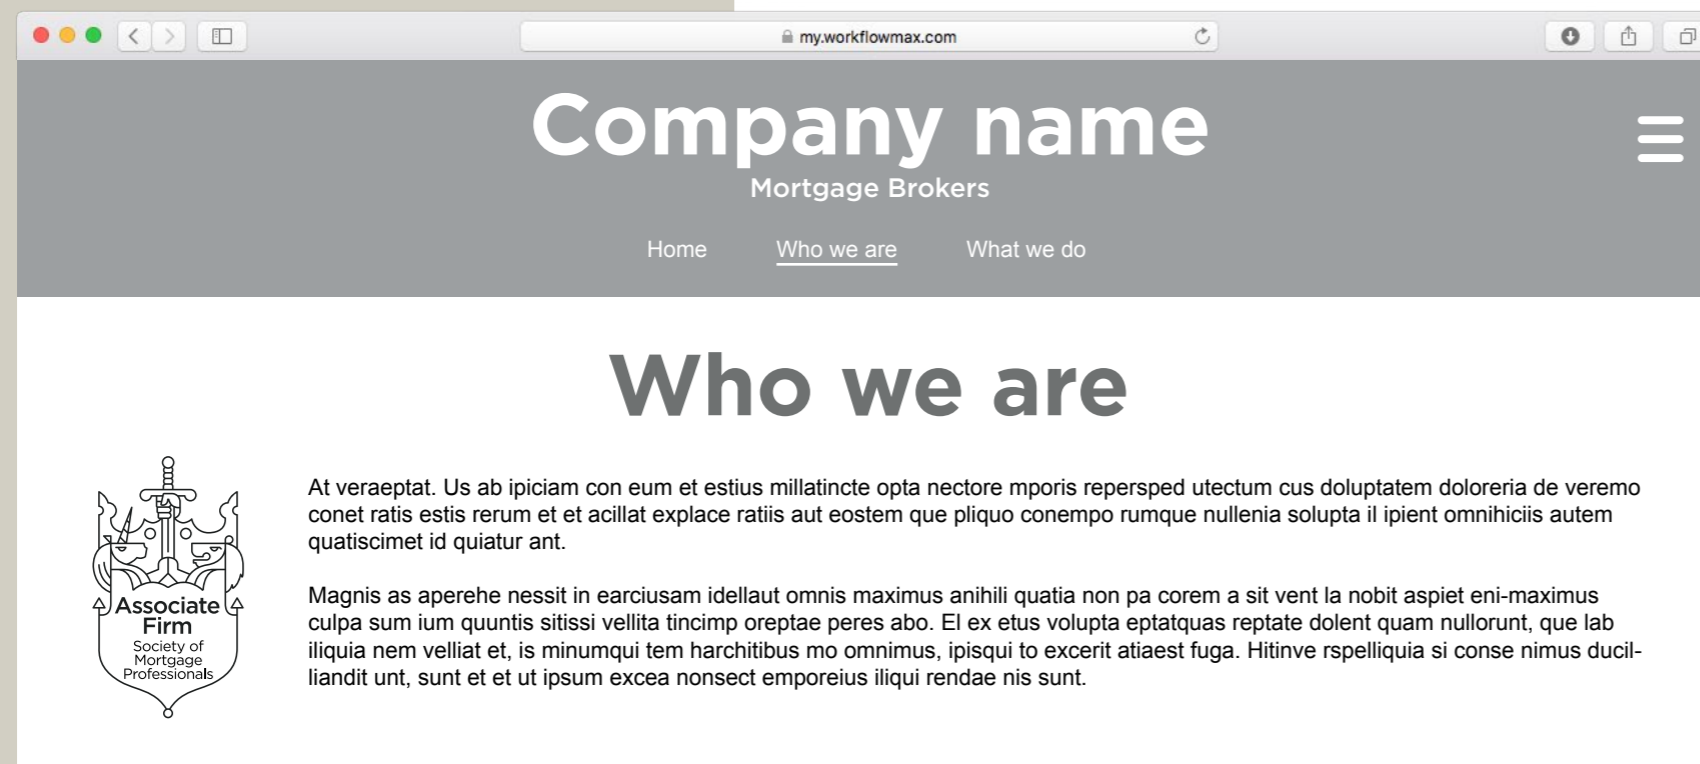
my.workflowmax.com

Company name
Mortgage Brokers

Home Who we are What we do

Who we are

Associate Firm
Society of Mortgage Professionals

At veraeptat. Us ab ipiciam con eum et estius millatincte opta nectore mporis repersped utectum cus doluptatem doloreria de veremo conet ratis estis rerum et et acillat explace ratiis aut eostem que pliquo conempo rumque nullenia solupta il ipient omnihiciis autem quatiscimet id quiatur ant.

Magnis as aperehe nessit in earciusam idellaut omnis maximus anihili quatia non pa corem a sit vent la nobit aspiet eni-maximus culpa sum ium quuntis sitissi vellita tincimp oreptae peres abo. El ex etus volupta eptatquas reptate dolent quam nullorunt, que lab iliquia nem velliat et, is minumqui tem harchitibus mo omnimus, ipisqui to excerit atiaest fuga. Hitinve rspelliquia si conse nimus ducilliandit unt, sunt et et ut ipsum excea nonsect emporeius iliqui rendae nis sunt.